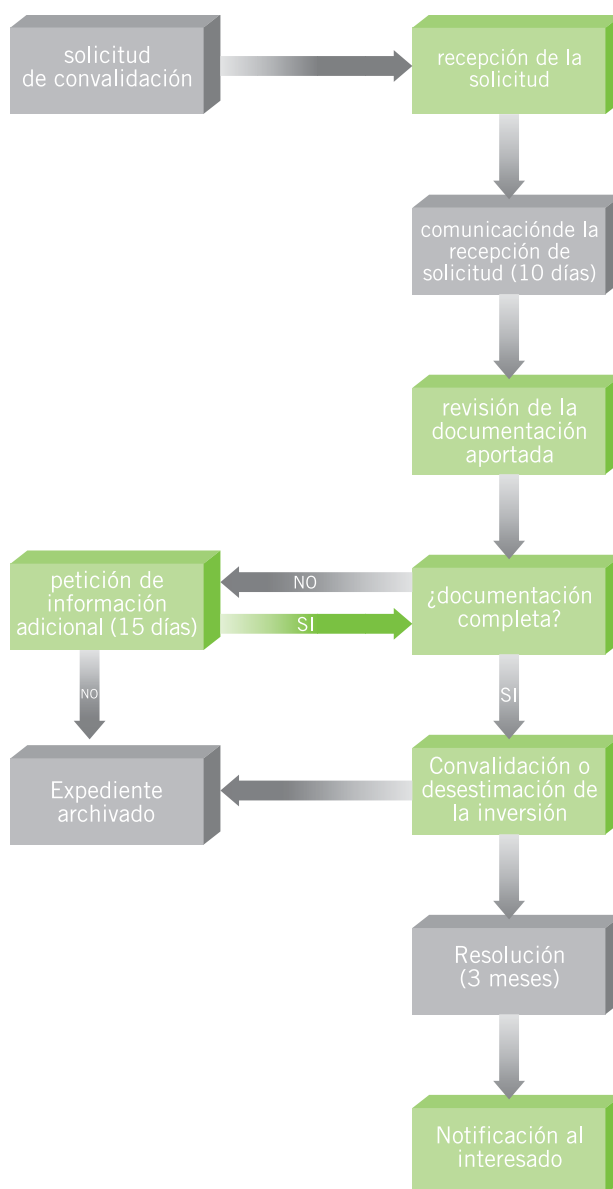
solicitud de convalidación

recepción de la solicitud

comunicacióninde la recepción de solicitud (10 días)

revisión de la documentación aportada

¿documentación completa?

NO

SI

petición de información adicional (15 días)

NO

Expediente archivado

SI

Convalidación o desestimación de la inversión

Resolución (3 meses)

Notificación al interesado